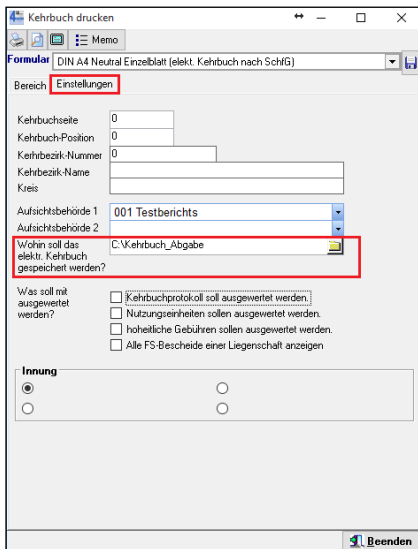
Kehrbuch drucken

Memo

Formular DIN A4 Neutral Einzelblatt (elekt. Kehrbuch nach SchfG)

Bereich Einstellungen

Kehrbuchseite 0
Kehrbuch-Position 0
Kehrbezirk-Nummer 0
Kehrbezirk-Name
Kreis

Aufsichtsbehörde 1 001 Testberichts
Aufsichtsbehörde 2

Wohin soll das elektr. Kehrbuch gespeichert werden? C:\Kehrbuch_Abgabe

Was soll mit ausgewertet werden?
Kehrbuchprotokoll soll ausgewertet werden.
Nutzungseinheiten sollen ausgewertet werden.
hoheitliche Gebühren sollen ausgewertet werden.
Alle FS-Bescheide einer Liegenschaft anzeigen

Innung

Beenden